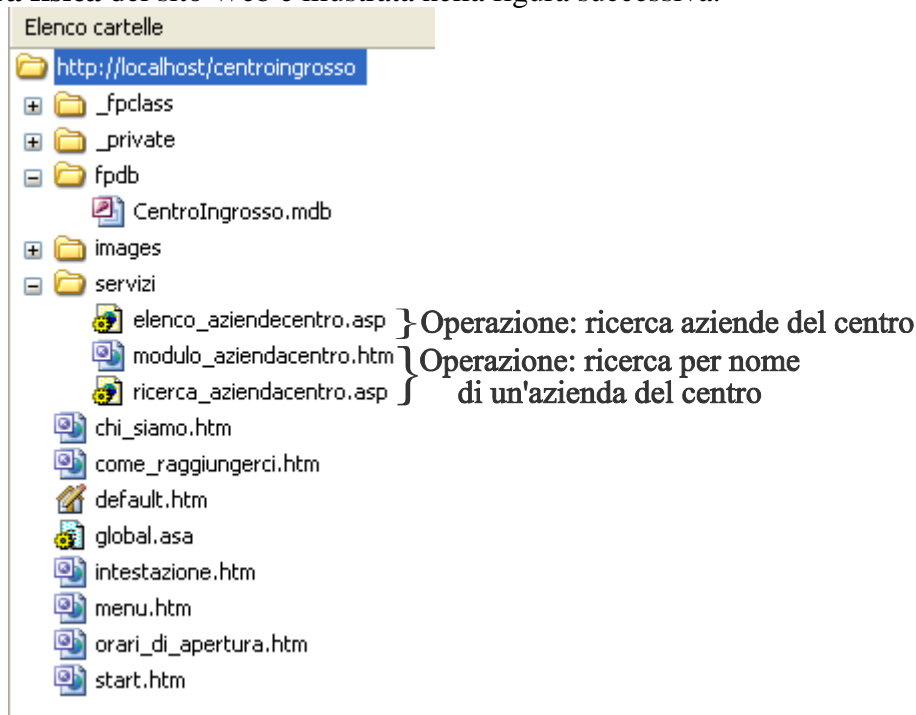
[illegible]

Elenco cartelle

http://localhost/centroingrosso

_fpclass

_private

fpdb

CentroIngrosso.mdb

images

servizi

elenco_aziendecentro.asp } Operazione: ricerca aziende del centro

modulo_aziendacentro.htm

ricerca_aziendacentro.asp } Operazione: ricerca per nome di un'azienda del centro

chi_siamo.htm

come_raggiungerci.htm

default.htm

global.asa

intestazione.htm

menu.htm

orari_di_apertura.htm

start.htm